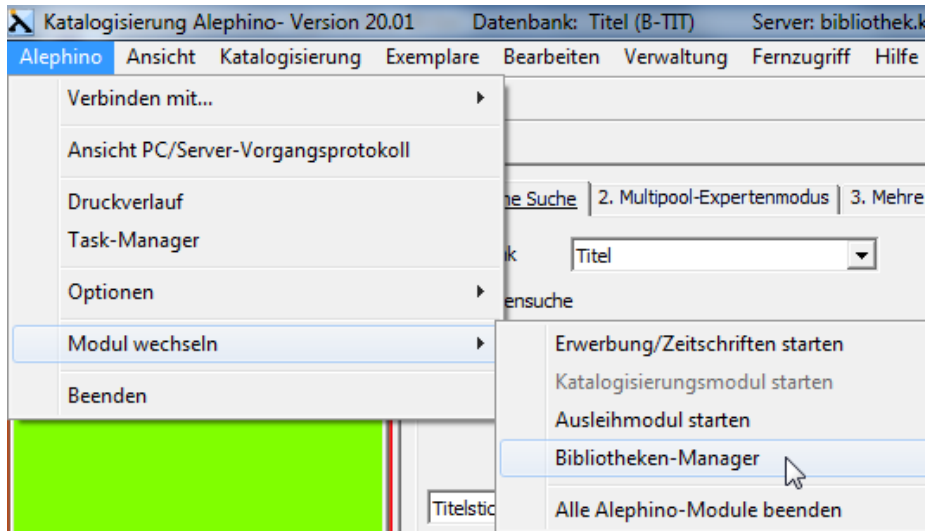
Katalogisierung Alephino- Version 20.01 Datenbank: Titel (B-TIT) Server: bibliothek.k

Alephino Ansicht Katalogisierung Exemplare Bearbeiten Verwaltung Fernzugriff Hilfe

Verbinden mit...

Ansicht PC/Server-Vorgangsprotokoll

Druckverlauf

Task-Manager

Optionen

Modul wechseln

Beenden

ne Suche 2. Multipool-Expertenmodus 3. Mehre

k Titel

ensuche

Erwerbung/Zeitschriften starten

Katalogisierungsmodul starten

Ausleihmodul starten

Bibliotheken-Manager

Titelstic

Alle Alephino-Module beenden